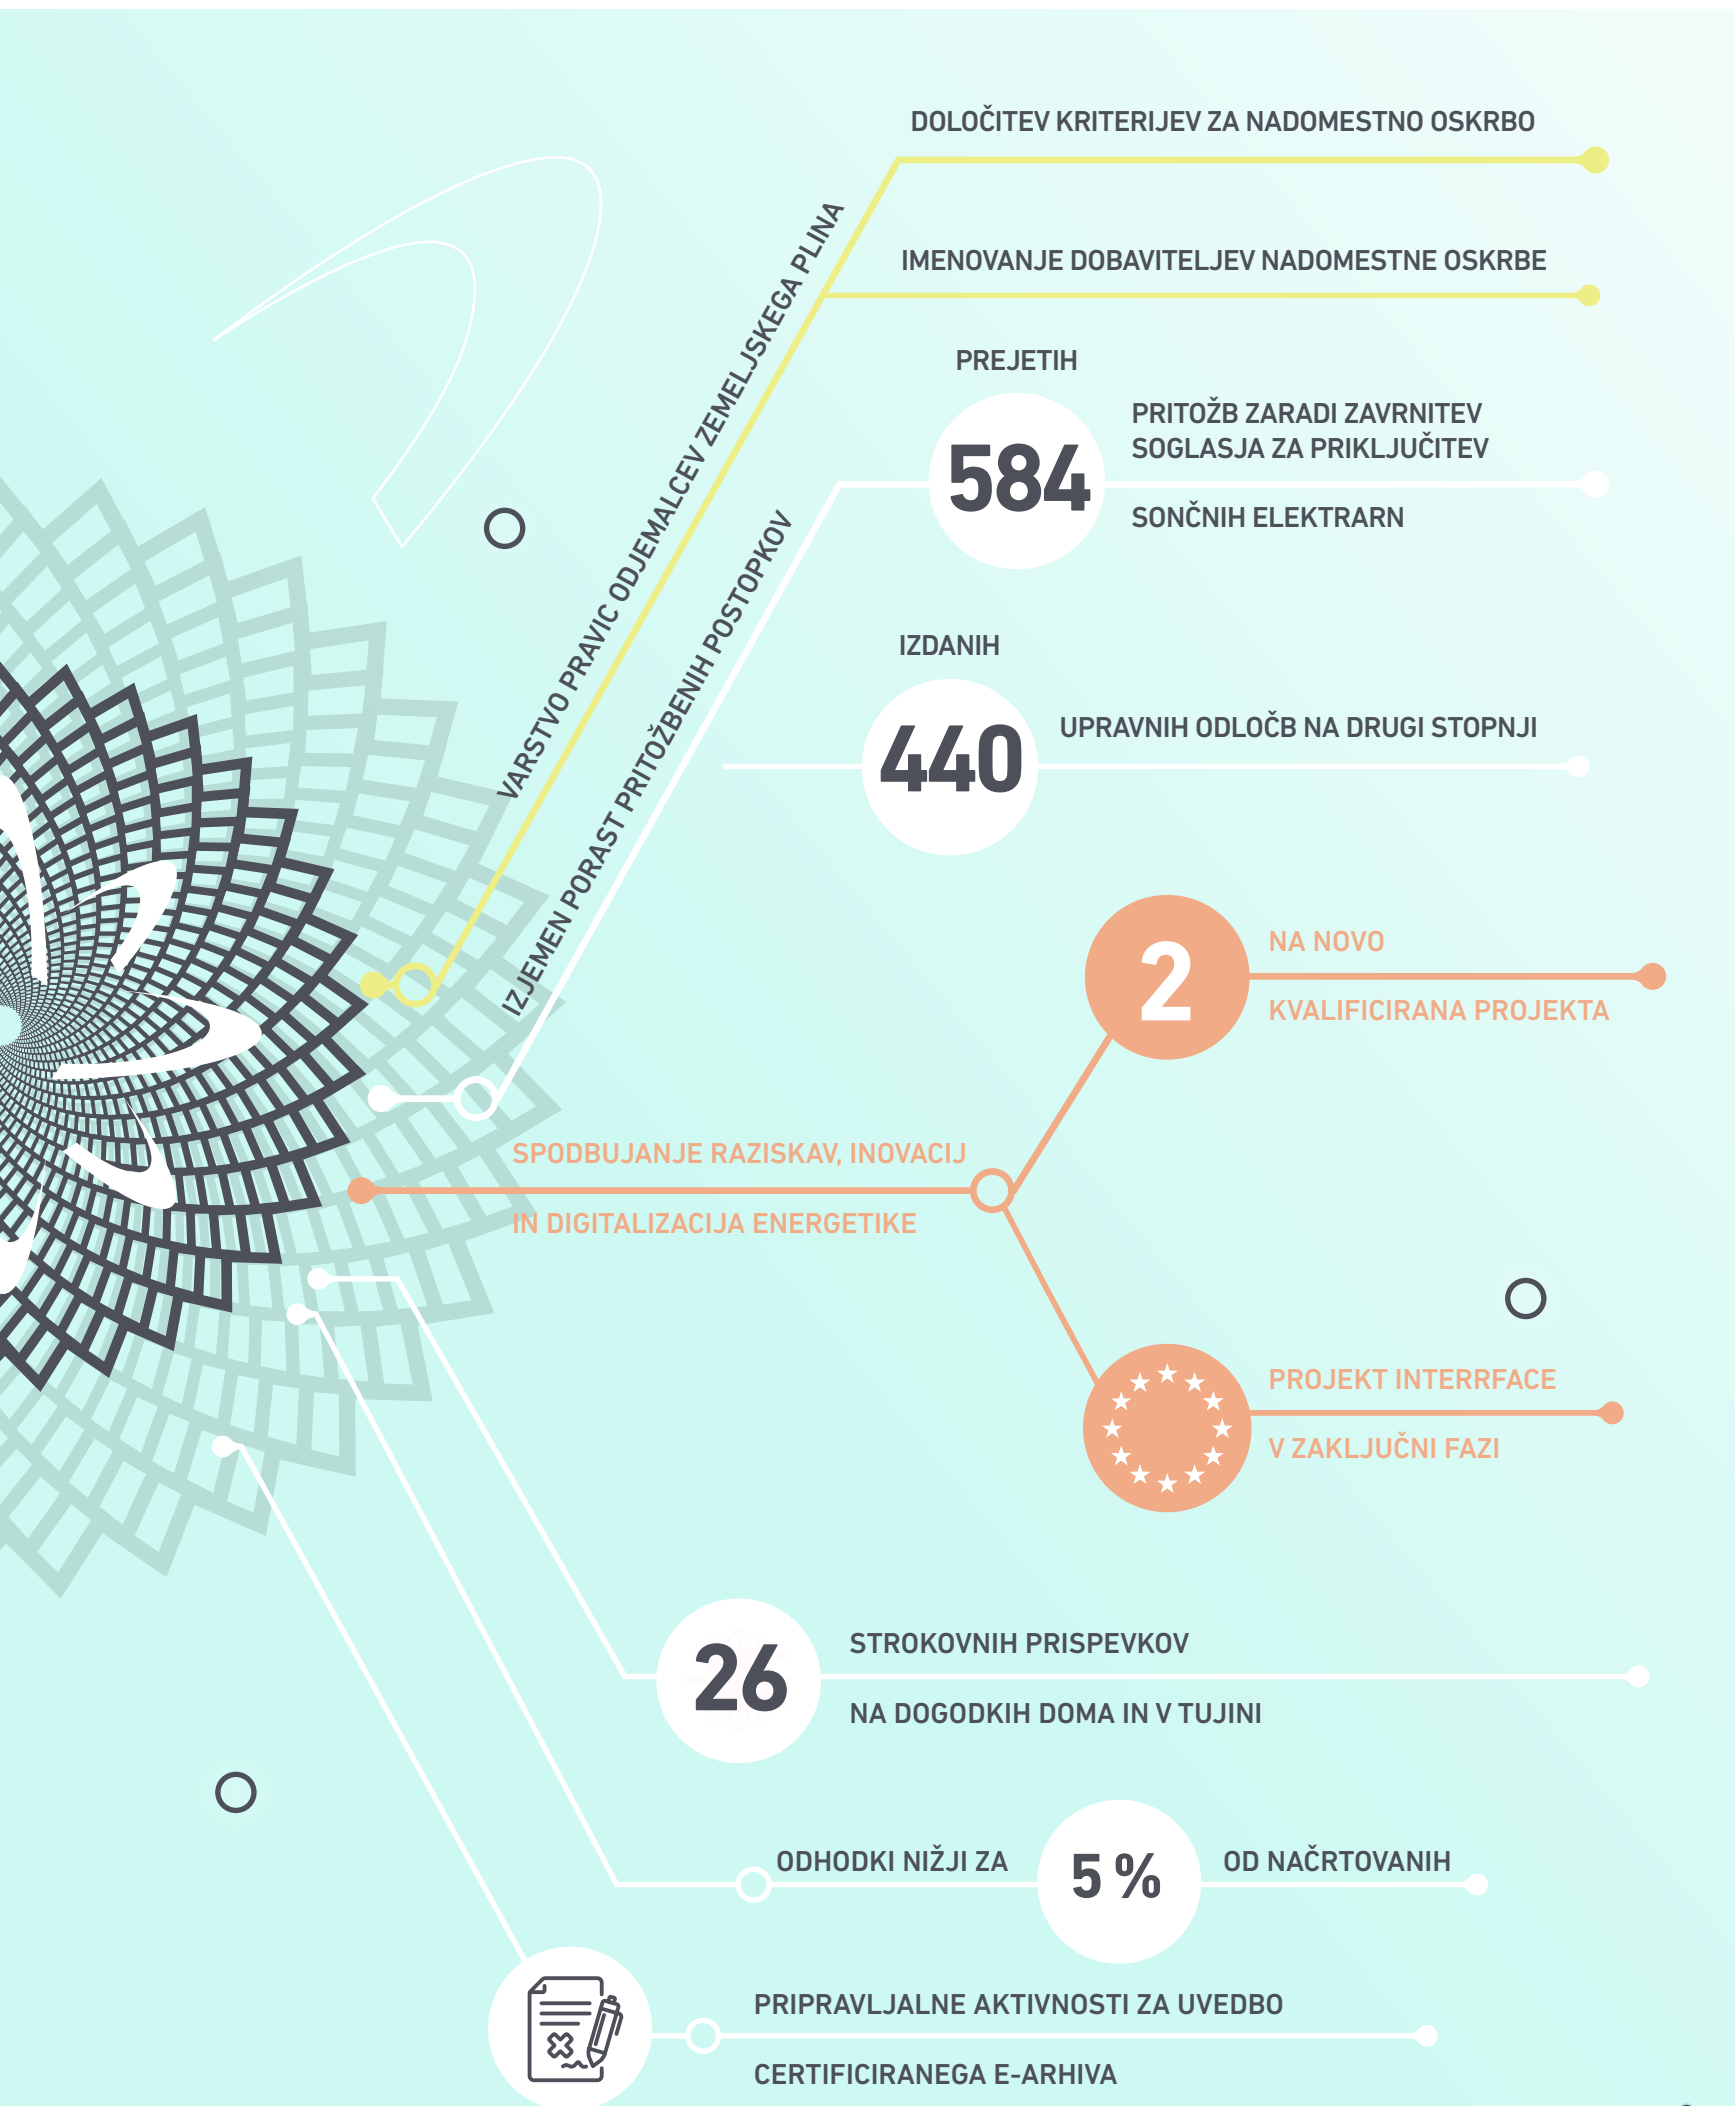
DOLOČITEV KRITERIJEV ZA NADOMESTNO OSKRBO

IMENOVANJE DOBAVITELJEV NADOMESTNE OSKRBE

VARSTVO PRAVIC ODJEMALCEV ZEMELJSKEGA PLINA

IZJEMEN PORAST PRITOŽBENIH POSTOPKOV

PREJETIH

584

PRITOŽB ZARADI ZAVRNITEV SOGLASJA ZA PRIKLJUČITEV

SONČNIH ELEKTRARN

IZDANIH

440

UPRAVNIH ODLOČB NA DRUGI STOPNJI

2

NA NOVO

KVALIFICIRANA PROJEKTA

SPODBUJANJE RAZISKAV, INOVACIJ

IN DIGITALIZACIJA ENERGETIKE

PROJEKT INTERRFACE

V ZAKLJUČNI FAZI

26

STROKOVNIH PRISPEVKOV

NA DOGODKIH DOMA IN V TUJINI

ODHODKI NIŽJI ZA

5 %

OD NAČRTOVANIH

PRIPRAVLJALNE AKTIVNOSTI ZA UVEDBO

CERTIFICIRANEGA E-ARHIVA